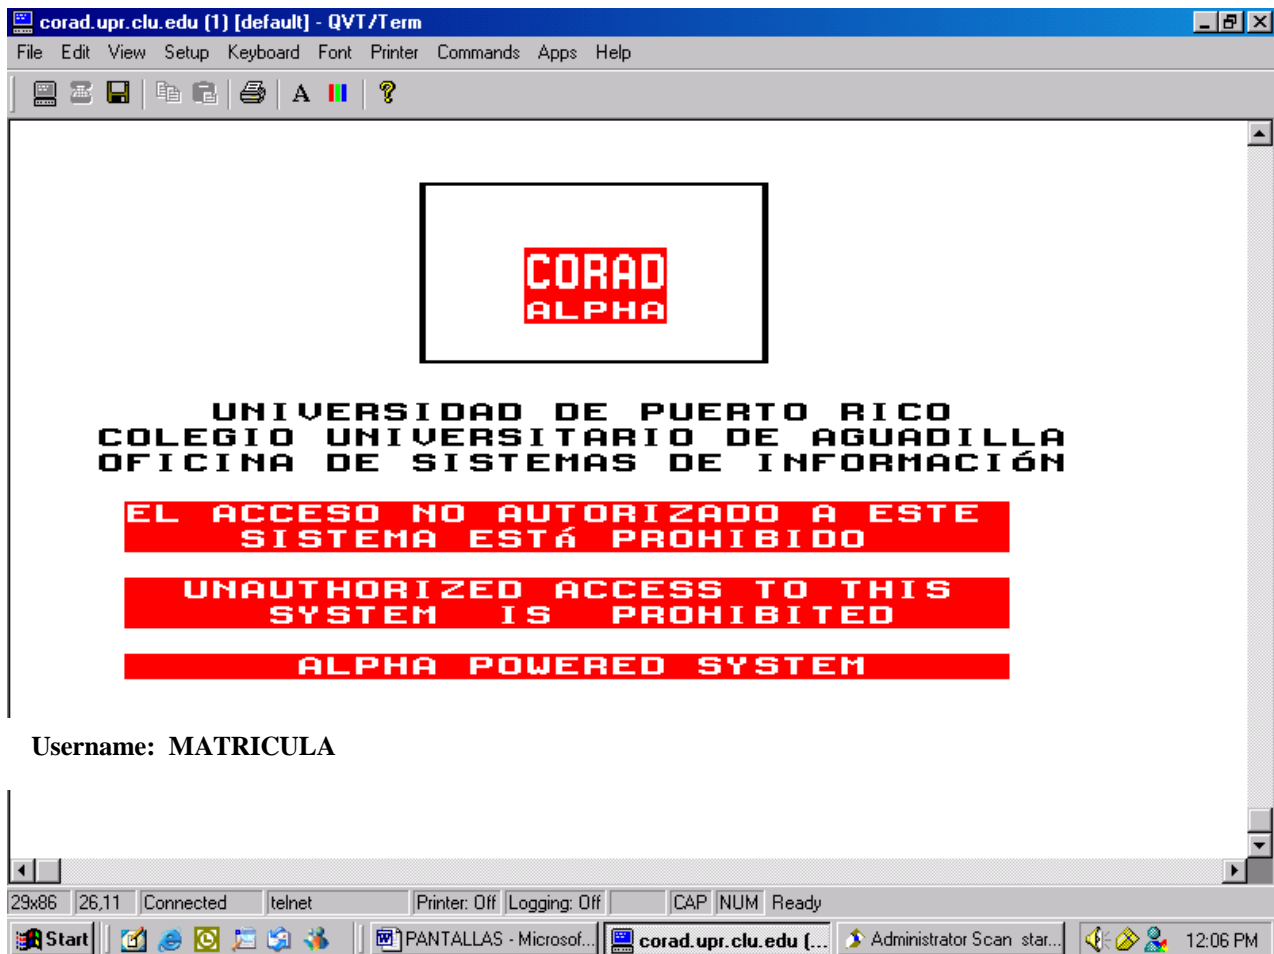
corad.upr.clu.edu (1) [default] - QVT/Term

File Edit View Setup Keyboard Font Printer Commands Apps Help

A

CORAD
ALPHA

UNIVERSIDAD DE PUERTO RICO
COLEGIO UNIVERSITARIO DE AGUADILLA
OFICINA DE SISTEMAS DE INFORMACIÓN

EL ACCESO NO AUTORIZADO A ESTE SISTEMA ESTÁ PROHIBIDO

UNAUTHORIZED ACCESS TO THIS SYSTEM IS PROHIBITED

ALPHA POWERED SYSTEM

Username: MATRICULA

29x86 | 26,11 | Connected | telnet | Printer: Off | Logging: Off | CAP | NUM | Ready

Start | PANTALLAS - Microsof... | corad.upr.clu.edu (... | Administrator Scan star... | 12:06 PM